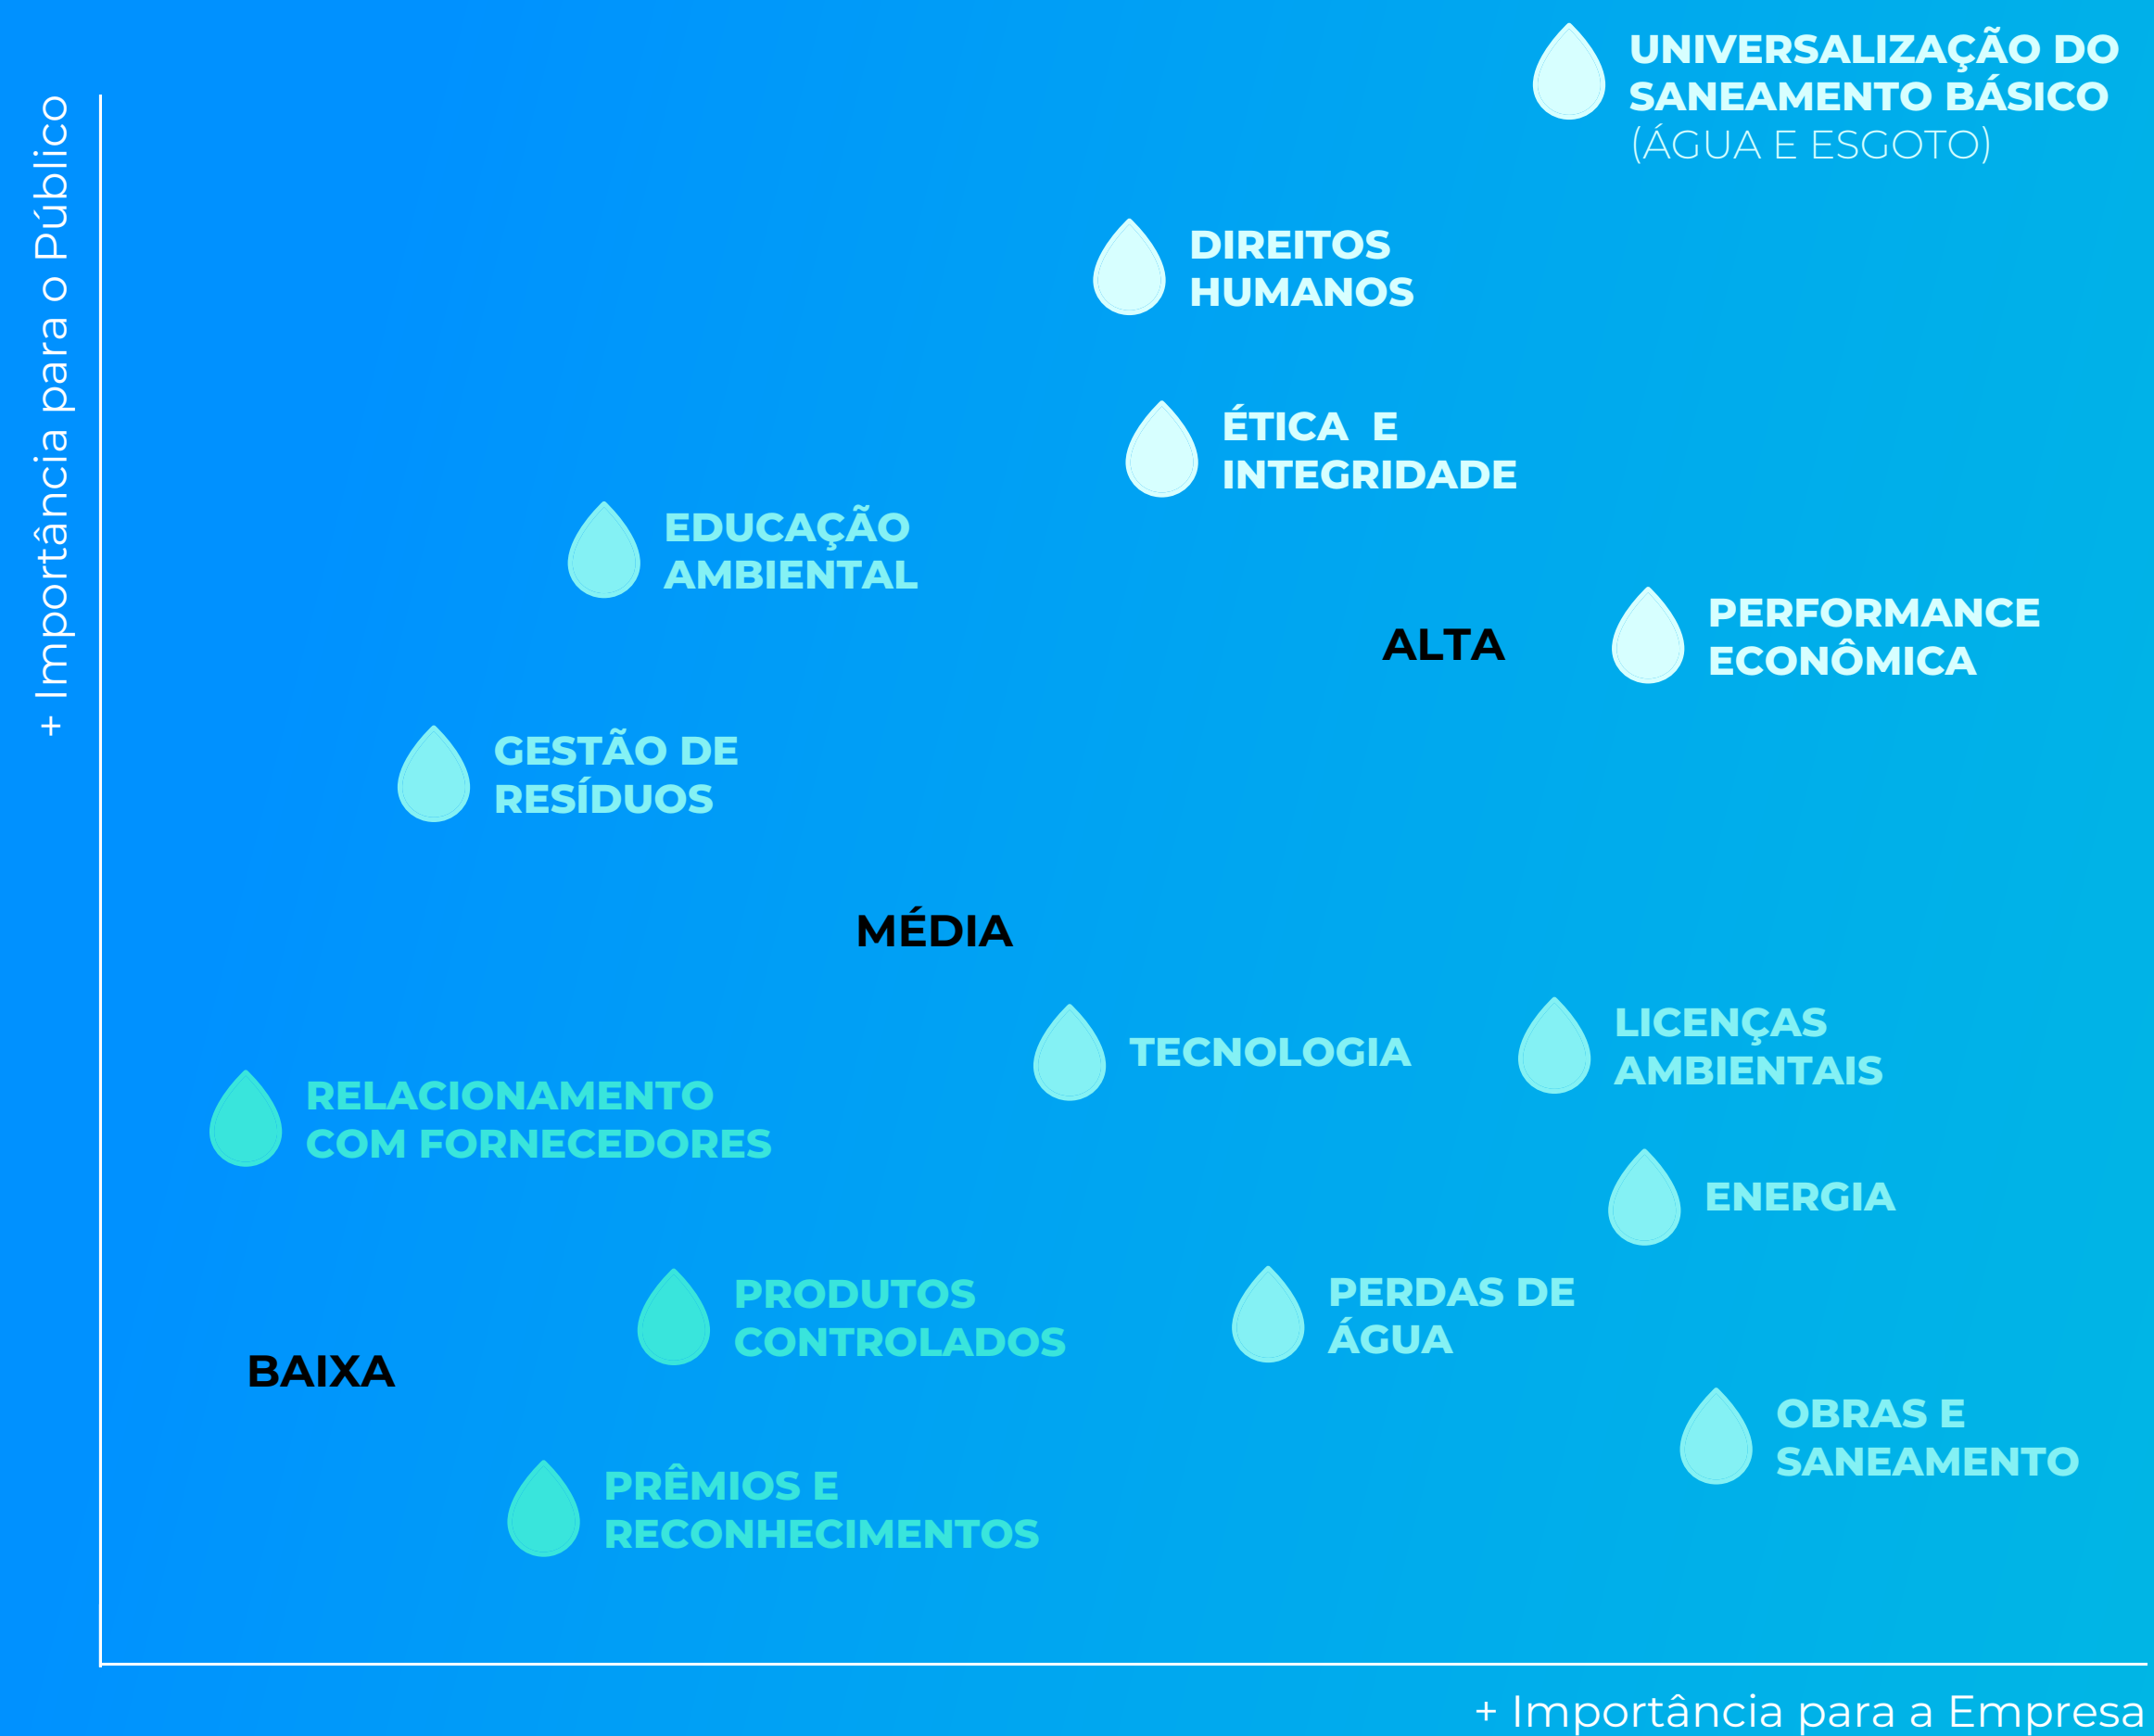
+ Importância para o Público

UNIVERSALIZAÇÃO DO SANEAMENTO BÁSICO (ÁGUA E ESGOTO)

DIREITOS HUMANOS

ÉTICA E INTEGRIDADE

EDUCAÇÃO AMBIENTAL

ALTA

PERFORMANCE ECONÔMICA

GESTÃO DE RESÍDUOS

MÉDIA

TECNOLOGIA

LICENÇAS AMBIENTAIS

RELACIONAMENTO COM FORNECEDORES

ENERGIA

PRODUTOS CONTROLADOS

PERDAS DE ÁGUA

BAIXA

OBRAS E SANEAMENTO

PRÊMIOS E RECONHECIMENTOS

+ Importância para a Empresa